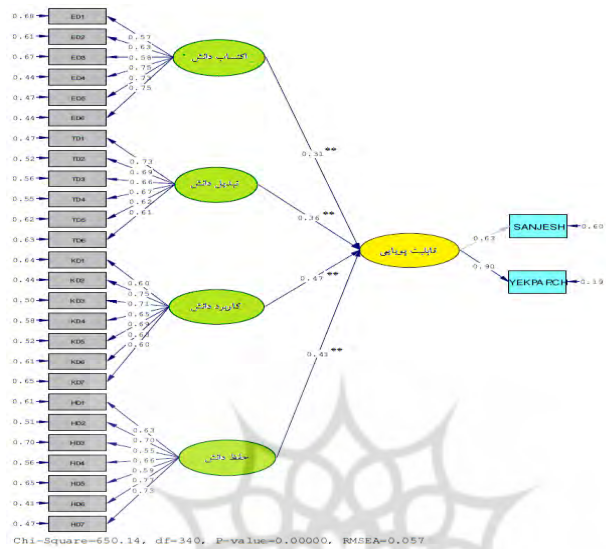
0.68 ED1
0.61 ED2
0.67 ED3
0.44 ED4
0.47 ED5
0.44 ED6

0.57
0.63
0.58
0.75
0.73
0.75

اکتساب دانش

0.47 TD1
0.52 TD2
0.56 TD3
0.55 TD4
0.62 TD5
0.63 TD6

0.73
0.69
0.66
0.67
0.62
0.61

تبدیل دانش

0.64 KD1
0.44 KD2
0.50 KD3
0.58 KD4
0.52 KD5
0.61 KD6
0.65 KD7

0.60
0.75
0.71
0.65
0.69
0.63
0.60

کاربرد دانش

0.61 HD1
0.51 HD2
0.70 HD3
0.56 HD4
0.65 HD5
0.41 HD6
0.47 HD7

0.63
0.70
0.55
0.66
0.59
0.77
0.73

حفظ دانش

0.31 **
0.36 **
0.47 **
0.43 **

قابلیت پویایی

0.63
0.90

SANJESH 0.60
YEKPARCH 0.19

Chi-Square=650.14, df=340, P-value=0.00000, RMSEA=0.057